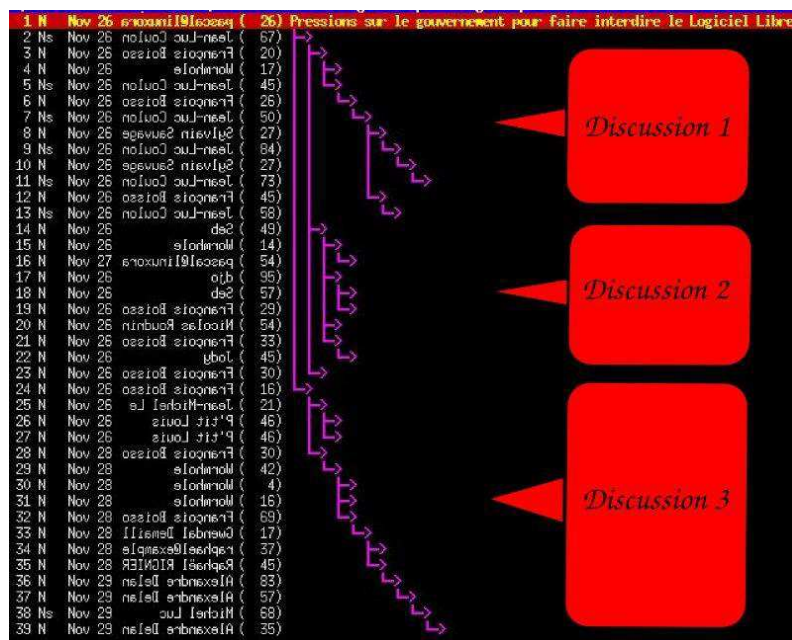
1 N Nov 26 pascal@linuxora ( 26) Pressions sur le gouvernement pour faire interdire le Logiciel Libre
2 Ns Nov 26 Jean-Luc Coulon ( 67)
3 N Nov 26 François Boisso ( 20)
4 N Nov 26 Wormhole ( 17)
5 Ns Nov 26 Jean-Luc Coulon ( 45)
6 N Nov 26 François Boisso ( 25)
7 Ns Nov 26 Jean-Luc Coulon ( 50)
8 N Nov 26 Sylvain Sauvage ( 27)
9 Ns Nov 26 Jean-Luc Coulon ( 84)
10 N Nov 26 Sylvain Sauvage ( 27)
11 Ns Nov 26 Jean-Luc Coulon ( 73)
12 N Nov 26 François Boisso ( 45)
13 Ns Nov 26 Jean-Luc Coulon ( 58)
14 N Nov 26 Seb ( 49)
15 N Nov 26 Wormhole ( 14)
16 N Nov 27 pascal@linuxora ( 54)
17 N Nov 26 djo ( 95)
18 N Nov 26 Seb ( 57)
19 N Nov 26 François Boisso ( 29)
20 N Nov 26 Nicolas Boudhin ( 54)
21 N Nov 26 François Boisso ( 33)
22 N Nov 26 Jody ( 45)
23 N Nov 26 François Boisso ( 30)
24 N Nov 26 François Boisso ( 16)
25 N Nov 26 Jean-Michel Le ( 21)
26 N Nov 26 P'tit Louis ( 46)
27 N Nov 26 P'tit Louis ( 46)
28 N Nov 28 François Boisso ( 30)
29 N Nov 28 Wormhole ( 42)
30 N Nov 28 Wormhole ( 4)
31 N Nov 28 Wormhole ( 16)
32 N Nov 28 François Boisso ( 69)
33 N Nov 28 Gwendal Denalli ( 17)
34 N Nov 28 raphael@example ( 37)
35 N Nov 28 Raphaël RIONIER ( 45)
36 N Nov 29 Alexandre Delan ( 83)
37 N Nov 29 Alexandre Delan ( 57)
38 Ns Nov 29 Michel Luc ( 68)
39 N Nov 29 Alexandre Delan ( 35)

Discussion 1

Discussion 2

Discussion 3